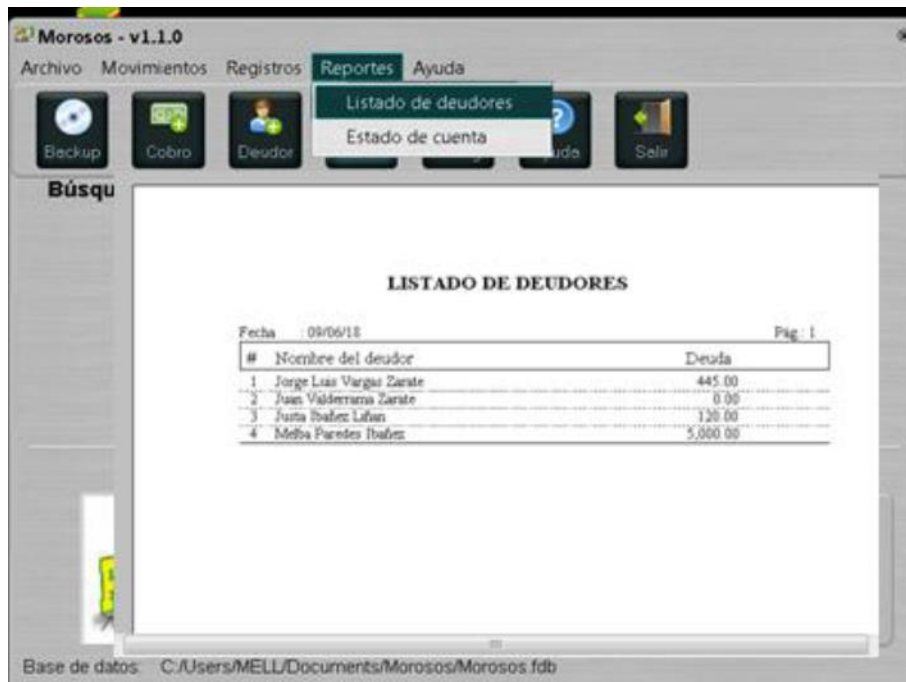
Morosos - v1.1.0

Archivo Movimientos Registros Reportes Ayuda

Listado de deudores
Estado de cuenta

Backup Cobro Deudor uda Salir

Búsqu

LISTADO DE DEUDORES

Fecha : 09/06/18 Pág.: 1

| # | Nombre del deudor | Deuda |
|---|---|---|
| 1 | Jorge Luis Vargas Zarate | 445.00 |
| 2 | Juan Valderrama Zarate | 0.00 |
| 3 | Justa Ibañez Lihan | 120.00 |
| 4 | Melba Paredes Ibañez | 5,000.00 |

Base de datos: C:/Users/MELL/Documents/Morosos/Morosos.fdb